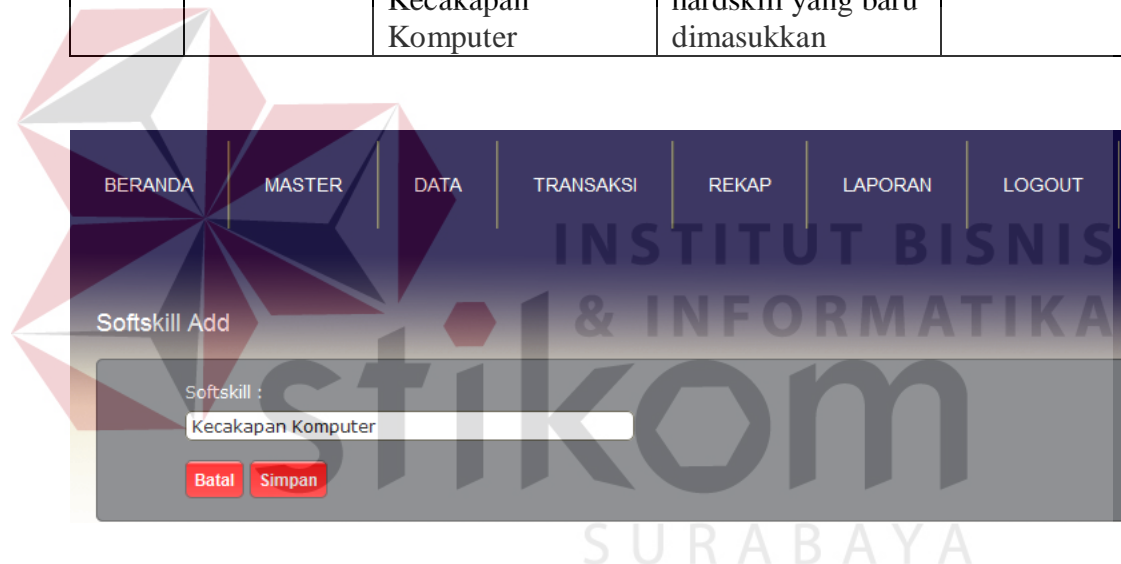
| | | Kecakapan Komputer | hardskill yang baru dimasukkan | |
|---|---|---|---|---|

BERANDA MASTER DATA TRANSAKSI REKAP LAPORAN LOGOUT

INSTITUT BISNIS & INFORMATIKA

Softskill Add

Softskill :

Kecakapan Komputer

Batal Simpan

stikom

SURABAYA